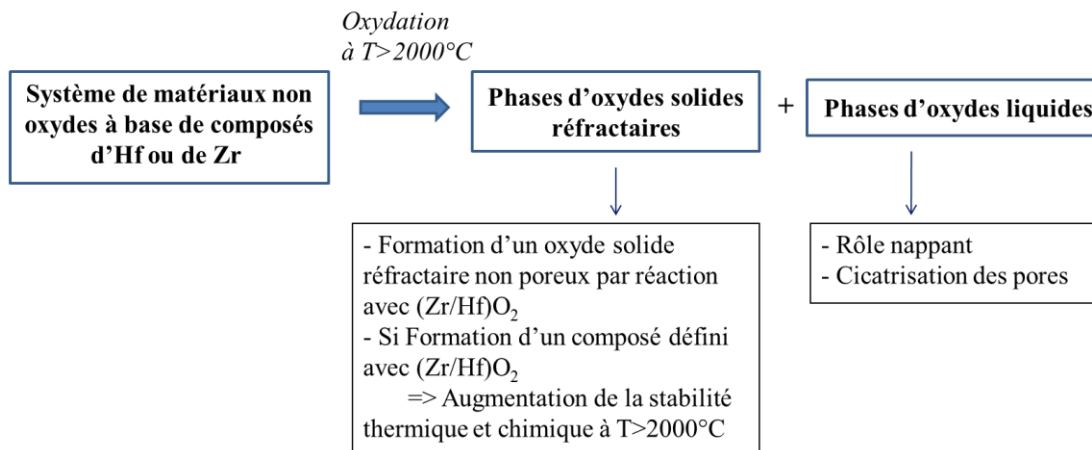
Oxydation à T>2000°C

Système de matériaux non oxydes à base de composés d'Hf ou de Zr

Phases d'oxydes solides réfractaires

+

Phases d'oxydes liquides

- Formation d'un oxyde solide réfractaire non poreux par réaction avec (Zr/Hf)$O_2$
- Si Formation d'un composé défini avec (Zr/Hf)$O_2$
=> Augmentation de la stabilité thermique et chimique à T>2000°C

- Rôle nappant
- Cicatrisation des pores